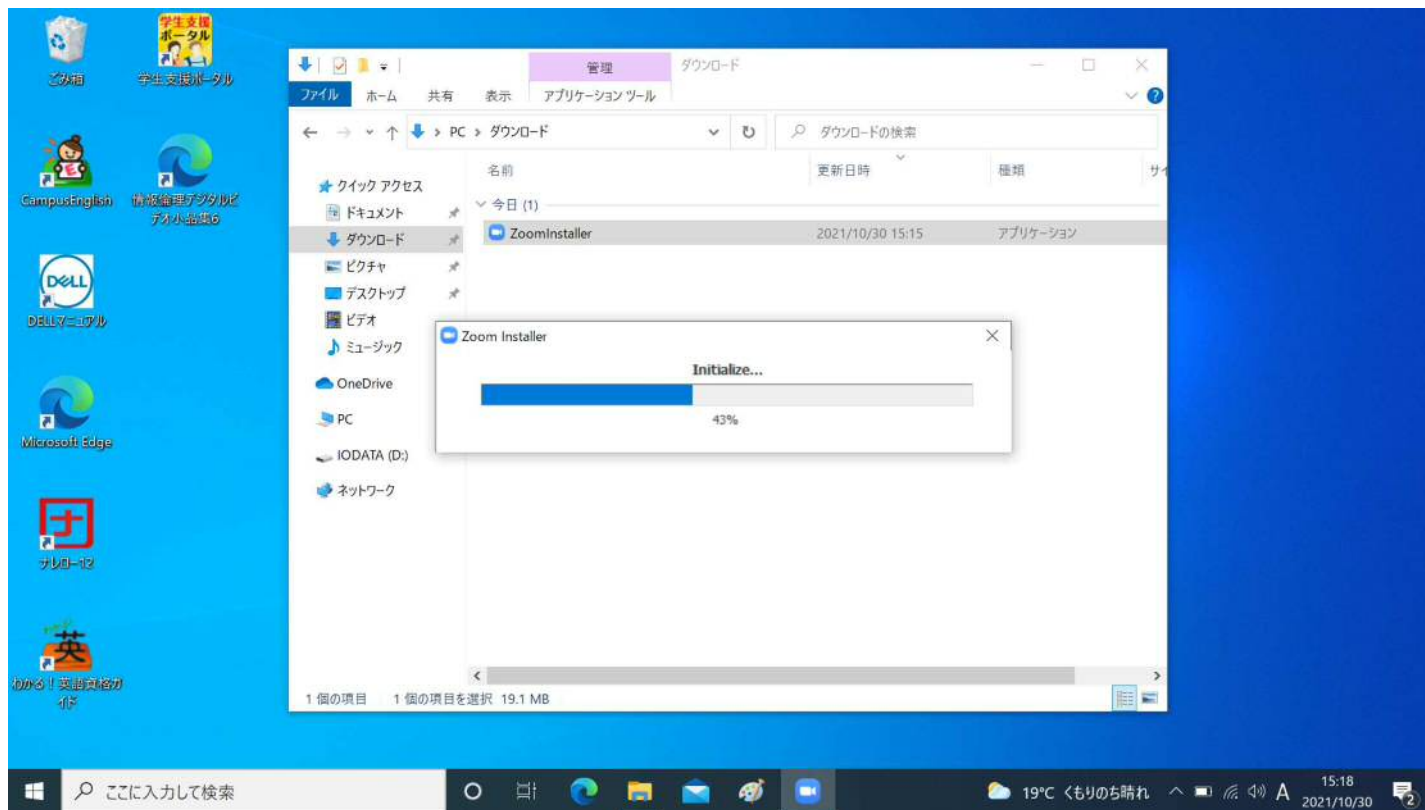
ごみ箱

学生支援ポータル

学生支援ポータル

CampusEnglish

情報倫理デジタルビデオ小品集6

DELL

DELLマニュアル

Microsoft Edge

ナレロー12

わかる！英語資格ガイド

管理　ダウンロード

ファイル　ホーム　共有　表示　アプリケーション ツール

PC > ダウンロード

ダウンロードの検索

クイック アクセス
ドキュメント
ダウンロード
ピクチャ
デスクトップ
ビデオ
ミュージック
OneDrive
PC
IODATA (D:)
ネットワーク

| 名前 | 更新日時 | 種類 | サイ |
|---|---|---|---|
| 今日 (1) | | | |
| ZoomInstaller | 2021/10/30 15:15 | アプリケーション | |

Zoom Installer

Initialize...

43%

1 個の項目　1 個の項目を選択 19.1 MB

ここに入力して検索

19°C くもりのち晴れ　A　15:18 2021/10/30　2